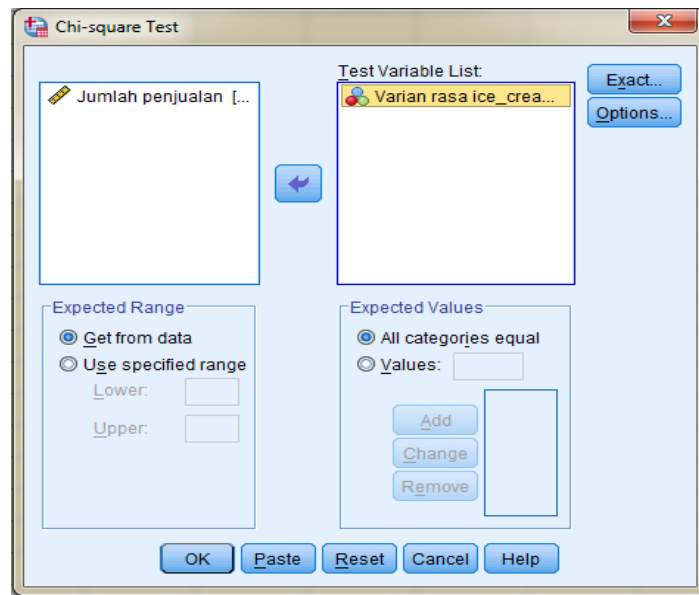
Chi-square Test

Jumlah penjualan [...

Test Variable List:

Varian rasa ice_crea...

Exact...

Options...

Expected Range

Get from data

Use specified range

Lower:

Upper:

Expected Values

All categories equal

Values:

Add

Change

Remove

OK

Paste

Reset

Cancel

Help